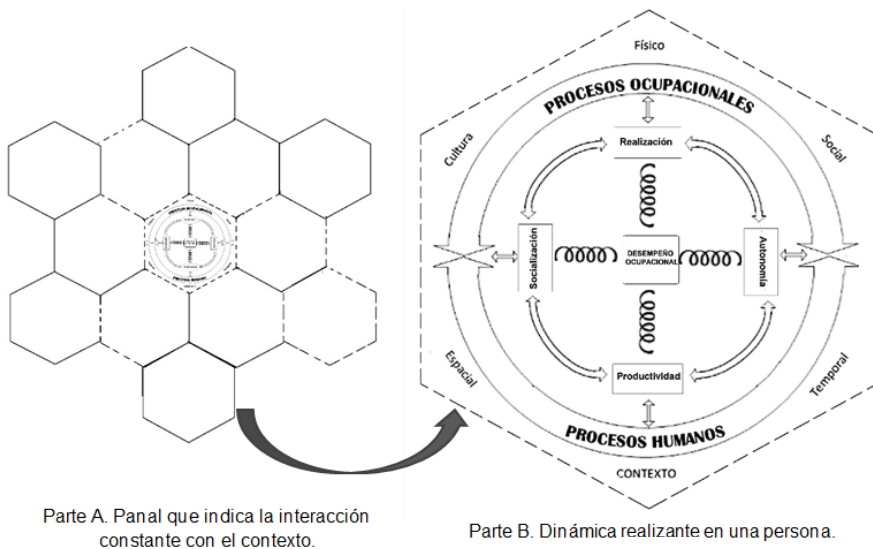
Físico

PROCESOS OCUPACIONALES

Cultura

Social

Realización

Socialización

DESEMPEÑO OCUPACIONAL

Autonomía

Productividad

Espacial

Temporal

PROCESOS HUMANOS

CONTEXTO

Parte A. Panal que indica la interacción constante con el contexto.

Parte B. Dinámica realizante en una persona.